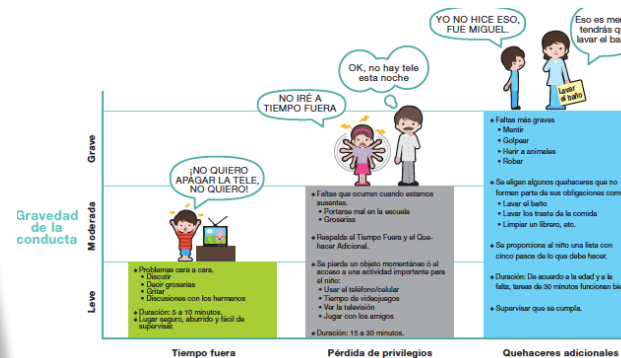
YO NO HICE ESO, FUE MIGUEL.

Eso es me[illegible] tendrás q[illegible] lavar el ba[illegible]

lavar el baño

OK, no hay tele esta noche

NO IRÉ A TIEMPO FUERA

¡NO QUIERO APAGAR LA TELE, NO QUIERO!

Gravedad de la conducta

Grave

Moderada

Leve

• Problemas cara a cara.
• Discutir
• Decir groserías
• Gritar
• Discusiones con los hermanos

• Duración: 5 a 10 minutos.
• Lugar seguro, aburrido y fácil de supervisar.

• Faltas que ocurren cuando estamos ausentes.
• Portarse mal en la escuela
• Groserías

• Respeta el Tiempo Fuera y el Quehacer Adicional.

• Se pierde un objeto momentáneo ó el acceso a una actividad importante para el niño:
• Usar el teléfono/celular
• Tiempo de videojuegos
• Ver la televisión
• Jugar con los amigos

• Duración: 15 a 30 minutos.

• Faltas más graves
• Mentir
• Golpear
• Herir a animales
• Robar

• Se eligen algunos quehaceres que no formen parte de sus obligaciones com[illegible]
• Lavar el baño
• Lavar los traste de la comida
• Limpiar un librero, etc.

• Se proporciona al niño una lista con cinco pasos de lo que debe hacer.

• Duración: De acuerdo a la edad y a la falta, tareas de 30 minutos funcionan bi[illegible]

• Supervisar que se cumpla.

Tiempo fuera

Pérdida de privilegios

Quehaceres adicionales